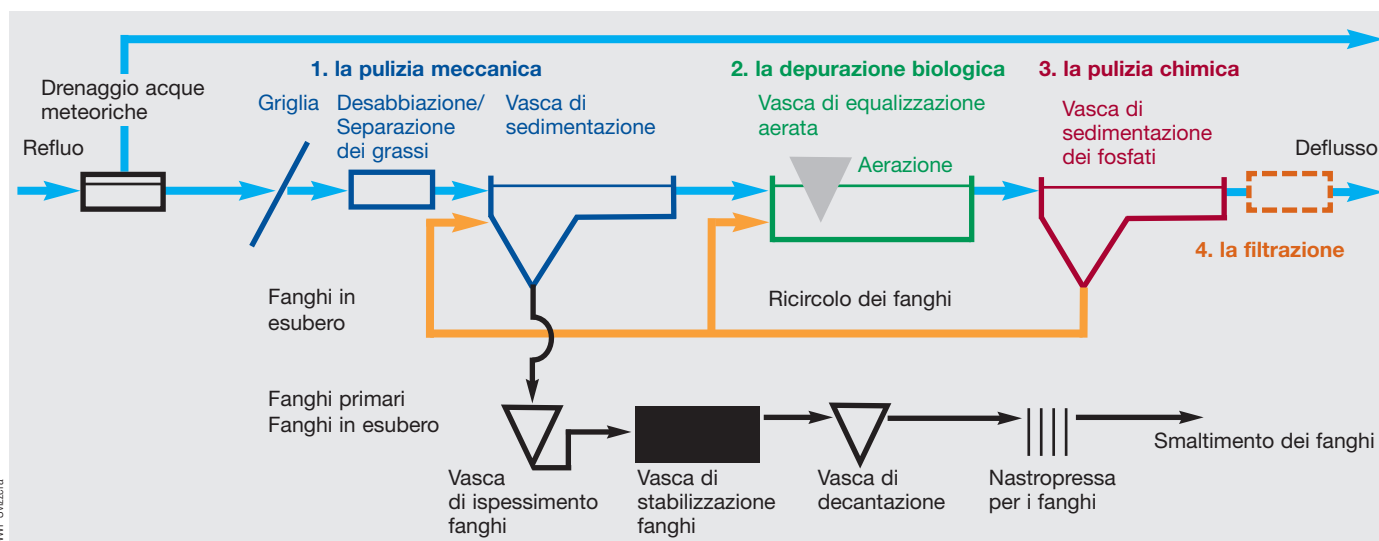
Drenaggio acque meteoriche

1. la pulizia meccanica

2. la depurazione biologica

3. la pulizia chimica

Refluo

Griglia

Desabbiazione/ Separazione dei grassi

Vasca di sedimentazione

Vasca di equalizzazione aerata

Aerazione

Vasca di sedimentazione dei fosfati

Deflusso

4. la filtrazione

Fanghi in esubero

Ricircolo dei fanghi

Fanghi primari
Fanghi in esubero

Vasca di ispessimento fanghi

Vasca di stabilizzazione fanghi

Vasca di decantazione

Nastropressa per i fanghi

Smaltimento dei fanghi

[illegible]